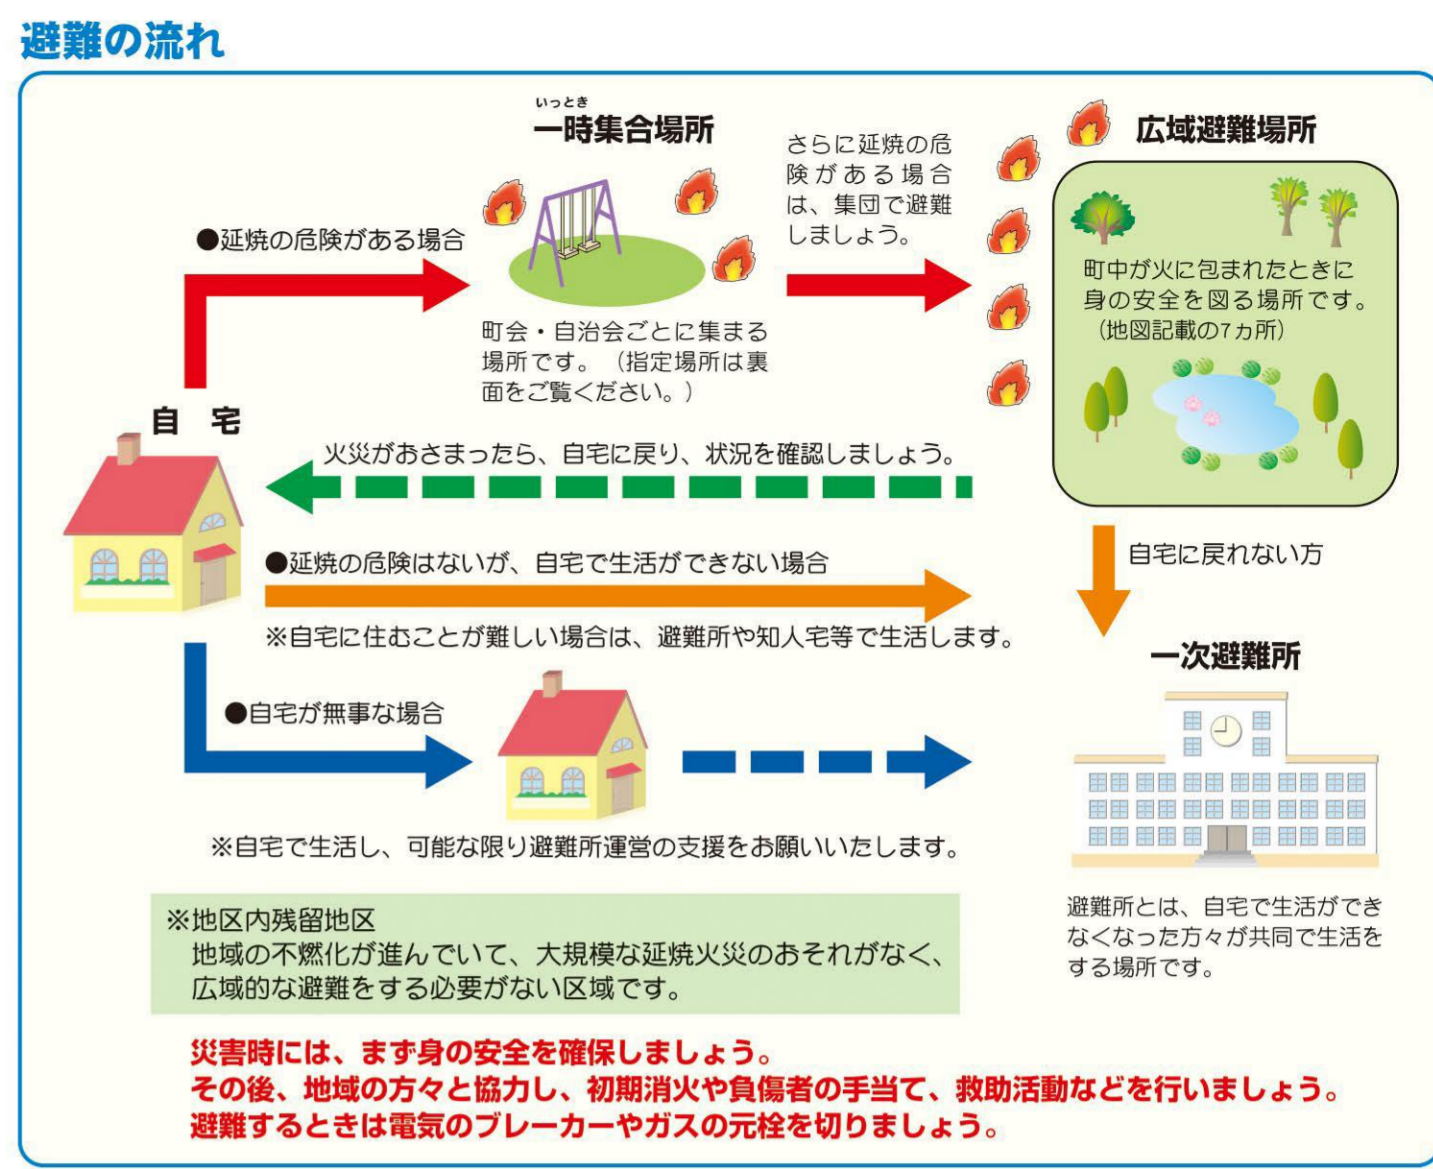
避難の流れ

いっとき
一時集合場所

●延焼の危険がある場合

町会・自治会ごとに集まる場所です。（指定場所は裏面をご覧ください。）

さらに延焼の危険がある場合は、集団で避難しましょう。

広域避難場所

町中が火に包まれたときに身の安全を図る場所です。（地図記載の7カ所）

自 宅

火災がおさまったら、自宅に戻り、状況を確認しましょう。

●延焼の危険はないが、自宅で生活ができない場合

※自宅に住むことが難しい場合は、避難所や知人宅等で生活します。

自宅に戻れない方

一次避難所

●自宅が無事な場合

※自宅で生活し、可能な限り避難所運営の支援をお願いいたします。

避難所とは、自宅で生活ができなくなった方々が共同で生活をする場所です。

※地区内残留地区
地域の不燃化が進んでいて、大規模な延焼火災のおそれがなく、広域的な避難をする必要がない区域です。

災害時には、まず身の安全を確保しましょう。
その後、地域の方々と協力し、初期消火や負傷者の手当て、救助活動などを行いましょう。
避難するときは電気のブレーカーやガスの元栓を切りましょう。